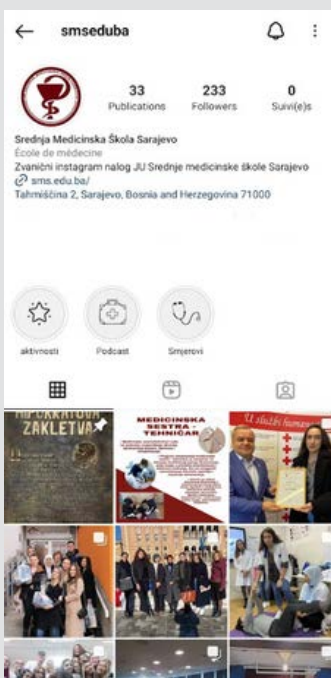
smseduba

33
Publications

233
Followers

0
Suivi(e)s

Srednja Medicinska Škola Sarajevo
École de médecine
Zvanični instagram nalog JU Srednje medicinske škole Sarajevo
sms.edu.ba/
Tahmiščina 2, Sarajevo, Bosnia and Herzegovina 71000

aktivnosti
Podcast
Smjerovi

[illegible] ZAKLETVA

MEDICINSKA SESTRA - TEHNIČAR

U službi huma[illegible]